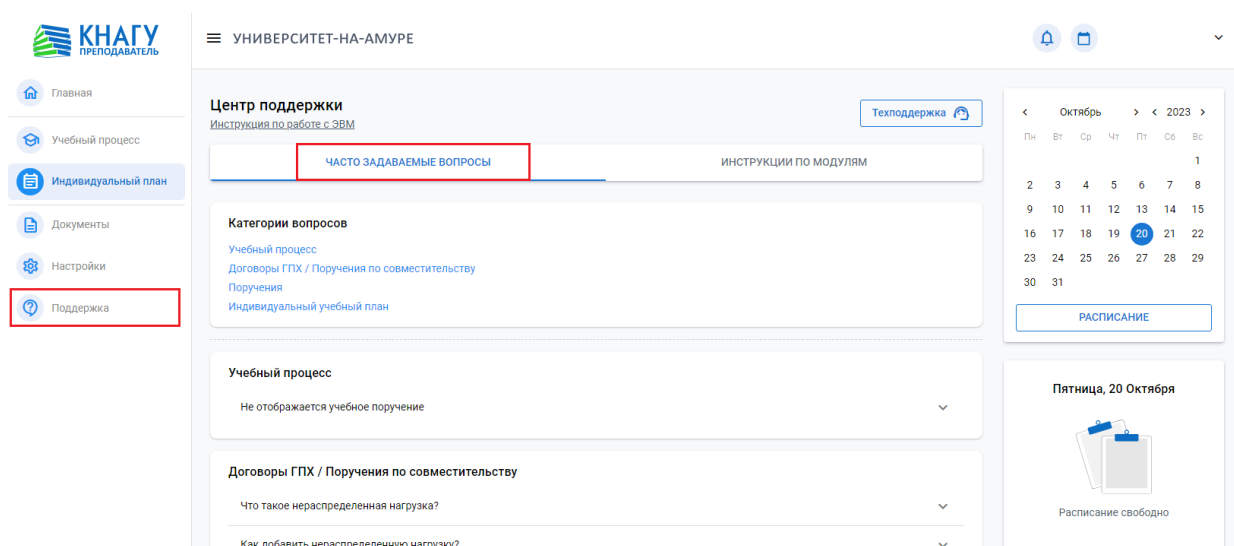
КНАГУ
ПРЕПОДАВАТЕЛЬ

УНИВЕРСИТЕТ-НА-АМУРЕ

Главная
Учебный процесс
Индивидуальный план
Документы
Настройки
Поддержка

Центр поддержки
Инструкция по работе с ЭВМ

Техподдержка

ЧАСТО ЗАДАВАЕМЫЕ ВОПРОСЫ
ИНСТРУКЦИИ ПО МОДУЛЯМ

Категории вопросов
Учебный процесс
Договоры ГПХ / Поручения по совместительству
Поручения
Индивидуальный учебный план

Учебный процесс
Не отображается учебное поручение

Договоры ГПХ / Поручения по совместительству
Что такое нераспределенная нагрузка?
Как добавить нераспределенную нагрузку?

| < | Октябрь | > | < | 2023 | > | |
|---|---|---|---|---|---|---|
| Пн | Вт | Ср | Чт | Пт | Сб | Вс |
| | | | | | | 1 |
| 2 | 3 | 4 | 5 | 6 | 7 | 8 |
| 9 | 10 | 11 | 12 | 13 | 14 | 15 |
| 16 | 17 | 18 | 19 | 20 | 21 | 22 |
| 23 | 24 | 25 | 26 | 27 | 28 | 29 |
| 30 | 31 | | | | | |

РАСПИСАНИЕ

Пятница, 20 Октября

Расписание свободно